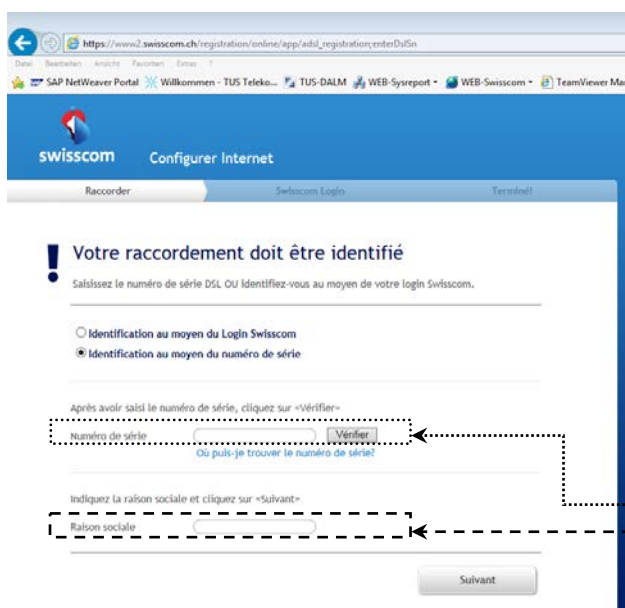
https://www2.swisscom.ch/registration/online/app/adsl_registration;enterDslSn

Datei Bearbeiten Ansicht Favoriten Extras ?

SAP NetWeaver Portal Willkommen - TUS Teleko... TUS-DALM WEB-Sysreport WEB-Swisscom TeamViewer Ma

swisscom Configurer Internet

Raccorder Swisscom Login Terminé!

Votre raccordement doit être identifié

Saisissez le numéro de série DSL OU identifiez-vous au moyen de votre login Swisscom.

Identification au moyen du Login Swisscom

Identification au moyen du numéro de série

Après avoir saisi le numéro de série, cliquez sur «Vérifier»

Numéro de série Vérifier

Où puis-je trouver le numéro de série?

Indiquez la raison sociale et cliquez sur «Suivant»

Raison sociale

Suivant